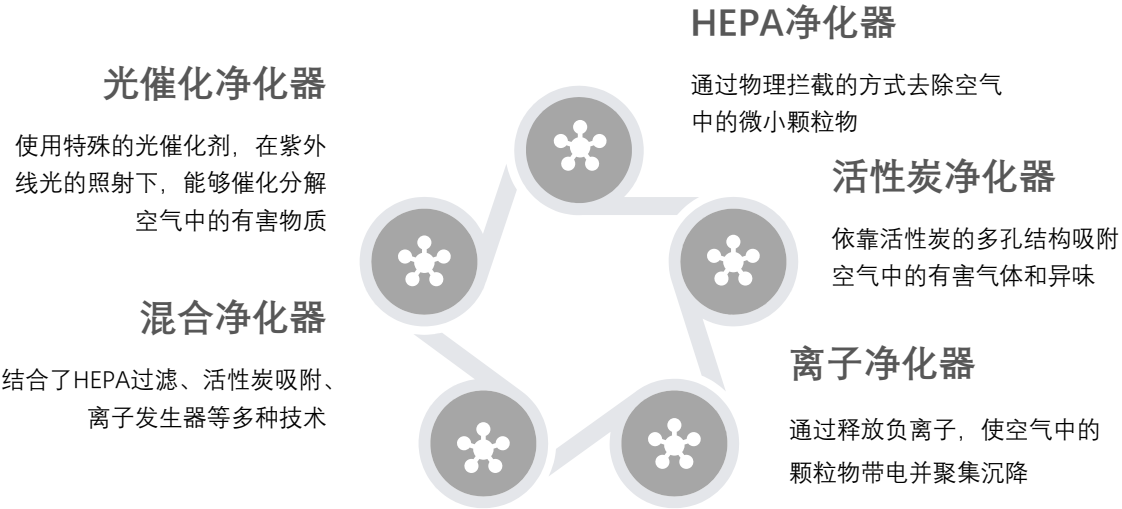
HEPA净化器

通过物理拦截的方式去除空气中的微小颗粒物

光催化净化器

使用特殊的光催化剂，在紫外线光的照射下，能够催化分解空气中的有害物质

活性炭净化器

依靠活性炭的多孔结构吸附空气中的有害气体和异味

混合净化器

结合了HEPA过滤、活性炭吸附、离子发生器等多种技术

离子净化器

通过释放负离子，使空气中的颗粒物带电并聚集沉降